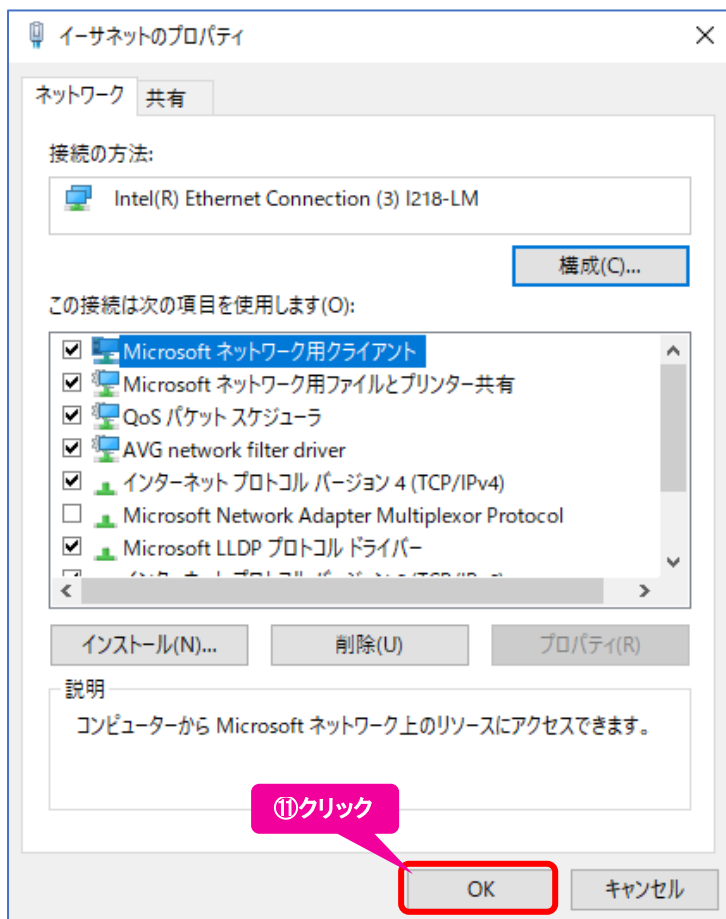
イーサネットのプロパティ

ネットワーク
共有

接続の方法:

Intel(R) Ethernet Connection (3) I218-LM

構成(C)...

この接続は次の項目を使用します(O):

Microsoft ネットワーク用クライアント
Microsoft ネットワーク用ファイルとプリンター共有
QoS パケット スケジューラ
AVG network filter driver
インターネット プロトコル バージョン 4 (TCP/IPv4)
Microsoft Network Adapter Multiplexor Protocol
Microsoft LLDP プロトコル ドライバー
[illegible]

インストール(N)...
削除(U)
プロパティ(R)

説明
コンピューターから Microsoft ネットワーク上のリソースにアクセスできます。

⑪クリック

OK
キャンセル